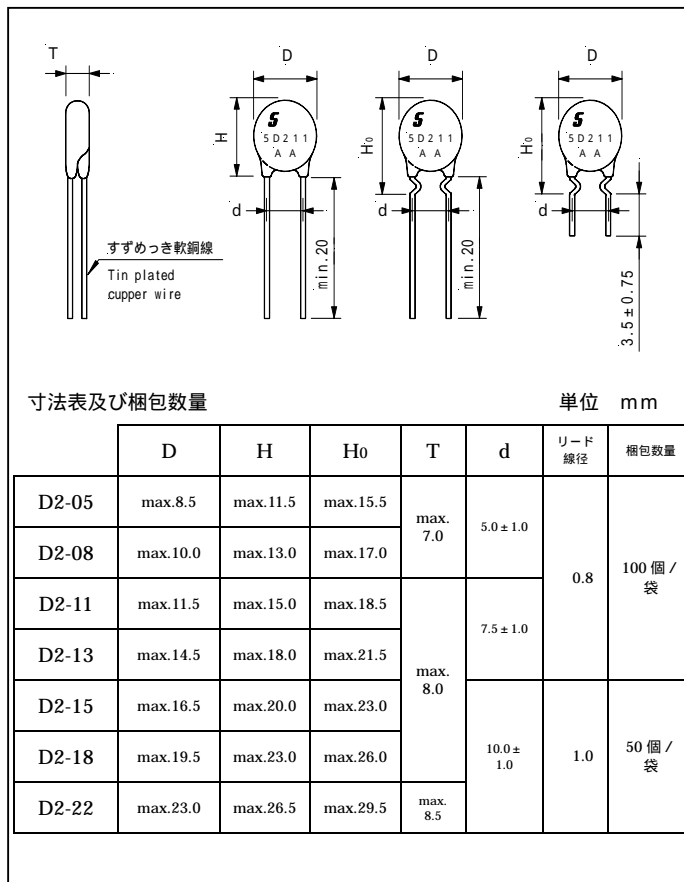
T

すずめっき軟銅線
Tin plated cupper wire

D
H
5D211
AA
d
min.20

D
$H_0$
5D211
AA
d
min.20

D
$H_0$
5D211
AA
d
$3.5 \pm 0.75$

寸法表及び梱包数量

単位 mm

| | D | H | H0 | T | d | リード線径 | 梱包数量 |
|---|---|---|---|---|---|---|---|
| D2-05 | max.8.5 | max.11.5 | max.15.5 | max. 7.0 | $5.0 \pm 1.0$ | 0.8 | 100 個 / 袋 |
| D2-08 | max.10.0 | max.13.0 | max.17.0 | | | | |
| D2-11 | max.11.5 | max.15.0 | max.18.5 | max. 8.0 | $7.5 \pm 1.0$ | | |
| D2-13 | max.14.5 | max.18.0 | max.21.5 | | | | |
| D2-15 | max.16.5 | max.20.0 | max.23.0 | | $10.0 \pm 1.0$ | 1.0 | 50 個 / 袋 |
| D2-18 | max.19.5 | max.23.0 | max.26.0 | | | | |
| D2-22 | max.23.0 | max.26.5 | max.29.5 | max. 8.5 | | | |